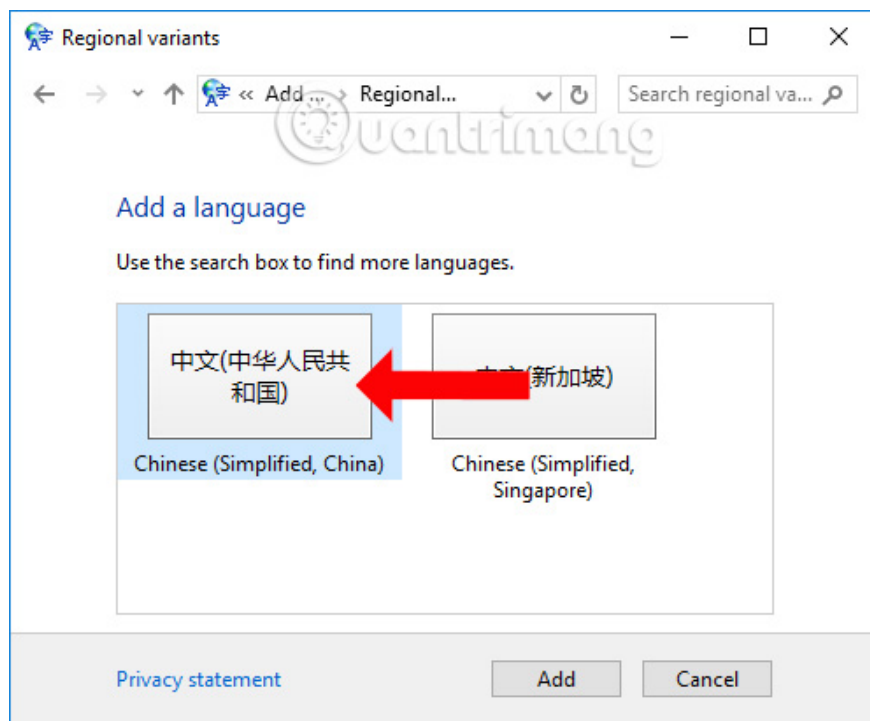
Regional variants

« Add ... › Regional...

Search regional va...

Quantrimang

Add a language

Use the search box to find more languages.

中文(中华人民共和国)

Chinese (Simplified, China)

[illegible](新加坡)

Chinese (Simplified, Singapore)

Privacy statement

Add

Cancel